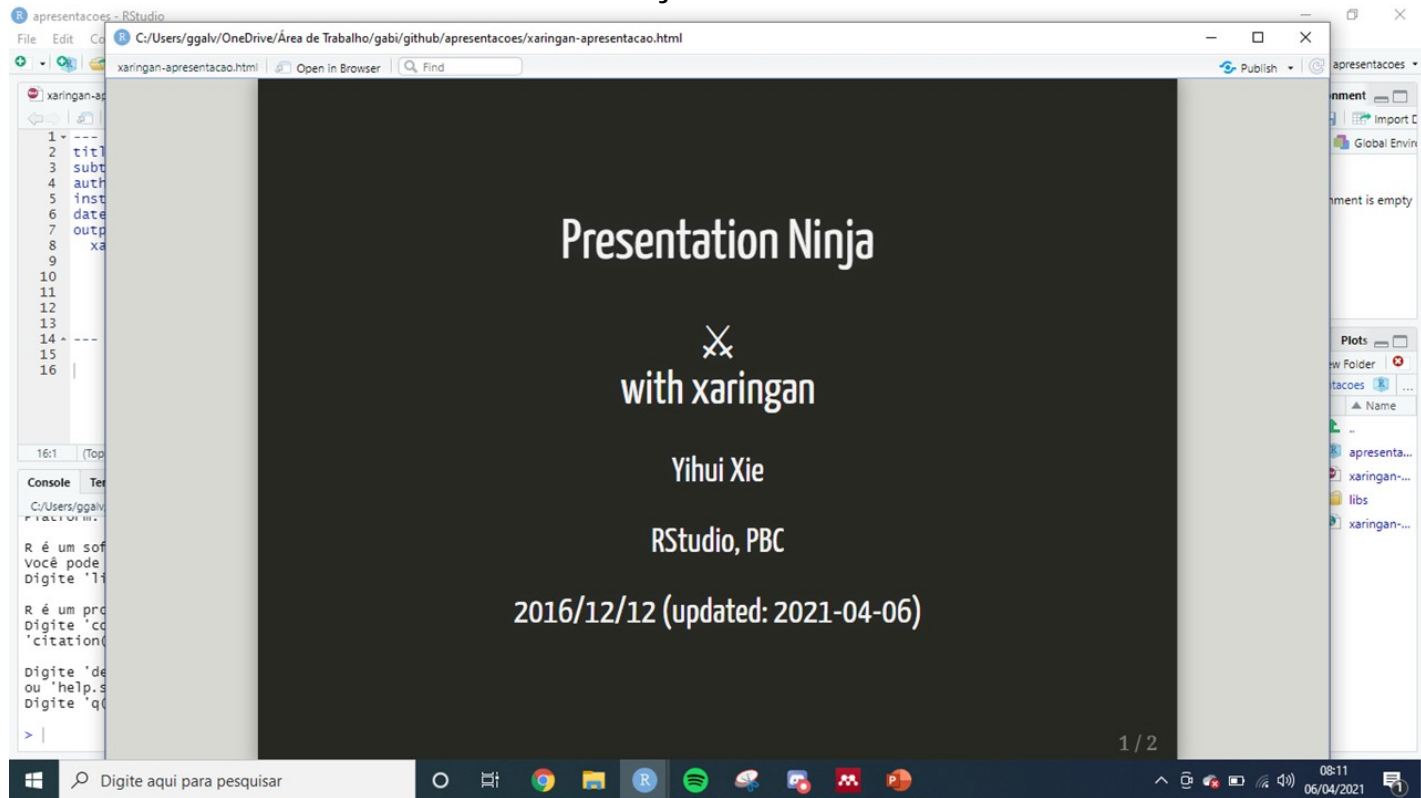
apresentacoes - RStudio

File Edit Co

C:/Users/ggalv/OneDrive/Área de Trabalho/gabi/github/apresentacoes/xaringan-apresentacao.html

xaringan-apresentacao.html Open in Browser Find

Publish apresentacoes

xaringan-ap

1 ---
2 titl
3 subt
4 auth
5 inst
6 date
7 outp
8 xa
9
10
11
12
13
14 ---
15
16

16:1 (Top

Console Te

C:/Users/ggalv

Platform:

R é um sof
Você pode
Digite 'li

R é um pro
Digite 'co
'citation(

Digite 'de
ou 'help.s
Digite 'q(

>

Presentation Ninja

⚔
with xaringan

Yihui Xie

RStudio, PBC

2016/12/12 (updated: 2021-04-06)

1 / 2

nment

Import D

Global Envir

nment is empty

Plots

w Folder

tacoes

▲ Name

..

apresenta...

xaringan-...

libs

xaringan-...

Digite aqui para pesquisar

08:11
06/04/2021